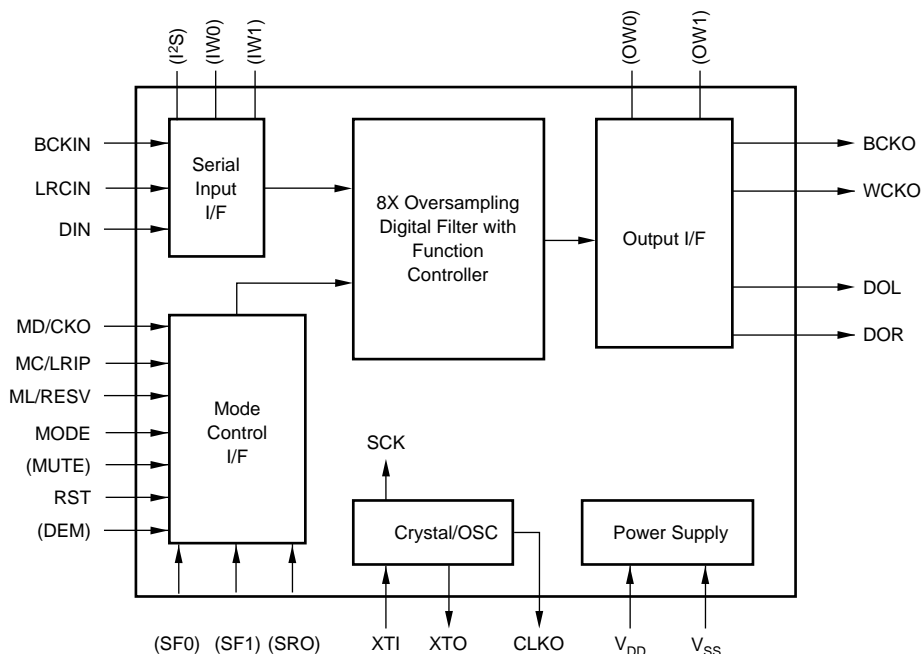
($I^2S$) (IW0) (IW1)

(OW0) (OW1)

BCKIN

LRCIN

DIN

Serial Input I/F

8X Oversampling Digital Filter with Function Controller

Output I/F

BCKO

WCKO

DOL

DOR

MD/CKO

MC/LRIP

ML/RESV

MODE

(MUTE)

RST

(DEM)

Mode Control I/F

SCK

Crystal/OSC

Power Supply

(SF0) (SF1) (SRO)

XTI

XTO

CLKO

$V_{DD}$

$V_{SS}$